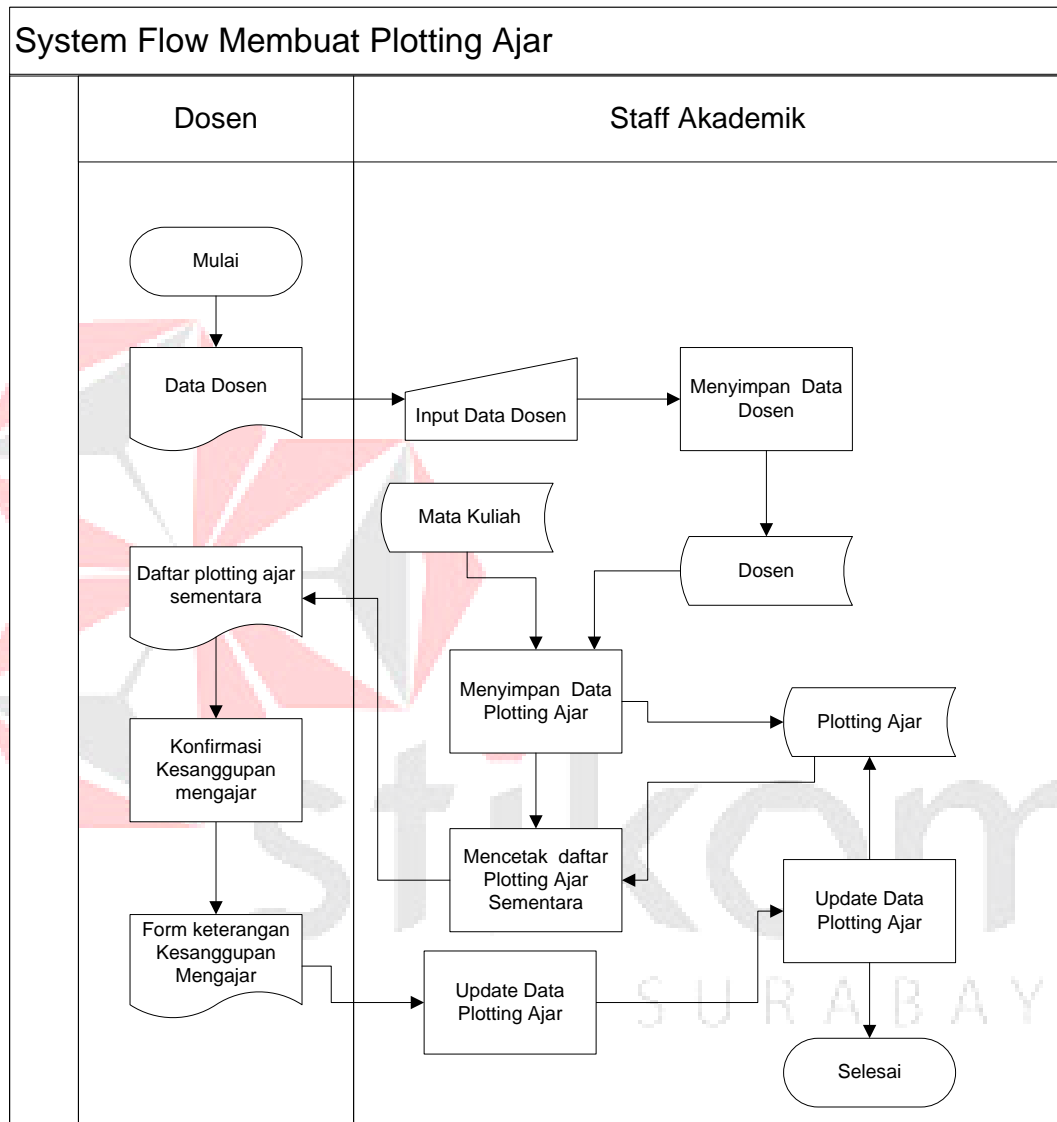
System Flow Membuat Plotting Ajar

Dosen

Staff Akademik

Mulai

Data Dosen

Input Data Dosen

Menyimpan Data Dosen

Mata Kuliah

Dosen

Daftar plotting ajar sementara

Menyimpan Data Plotting Ajar

Plotting Ajar

Konfirmasi Kesanggupan mengajar

Mencetak daftar Plotting Ajar Sementara

Update Data Plotting Ajar

Form keterangan Kesanggupan Mengajar

Update Data Plotting Ajar

Selesai

stikom

SURABAYA